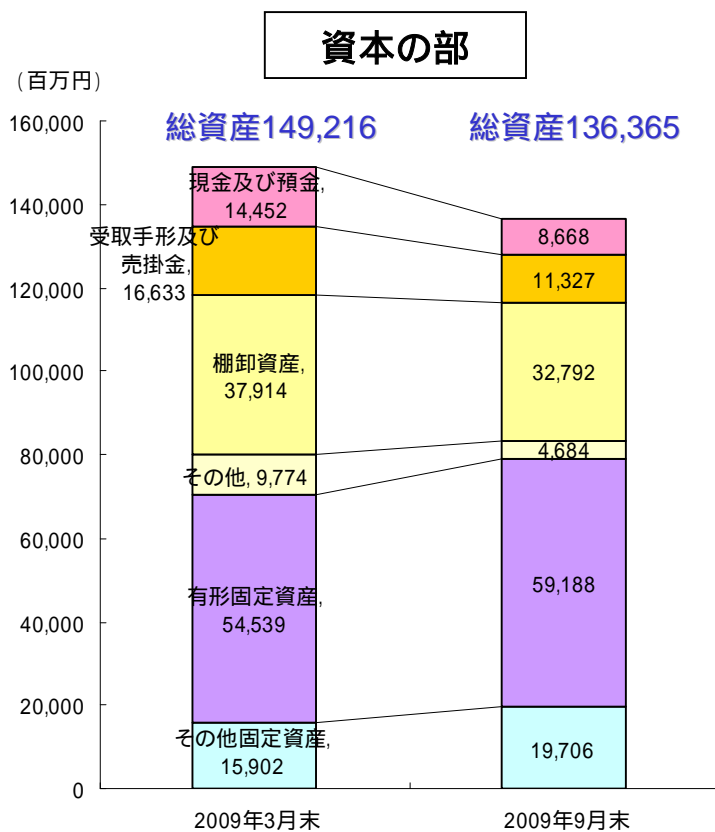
資本の部

（百万円）

総資産149,216

総資産136,365

160,000
140,000
120,000
100,000
80,000
60,000
40,000
20,000
0

現金及び預金, 14,452

受取手形及び売掛金, 16,633

棚卸資産, 37,914

その他, 9,774

有形固定資産, 54,539

その他固定資産, 15,902

8,668
11,327
32,792
4,684
59,188
19,706

2009年3月末
2009年9月末